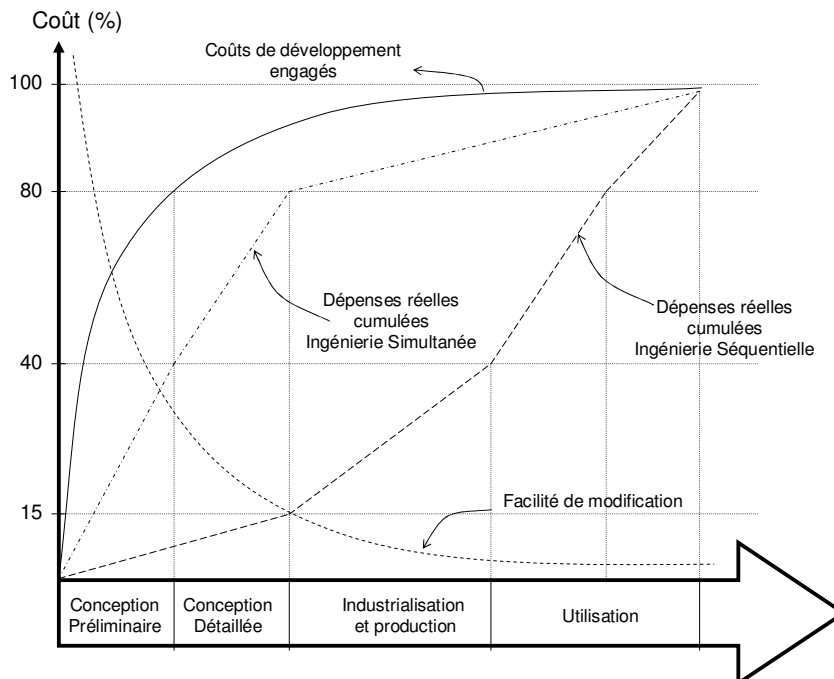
Coût (%)

Coûts de développement engagés

100

80

40

15

Dépenses réelles cumulées Ingénierie Simultanée

Dépenses réelles cumulées Ingénierie Séquentielle

Facilité de modification

Conception Préliminaire

Conception Détaillée

Industrialisation et production

Utilisation